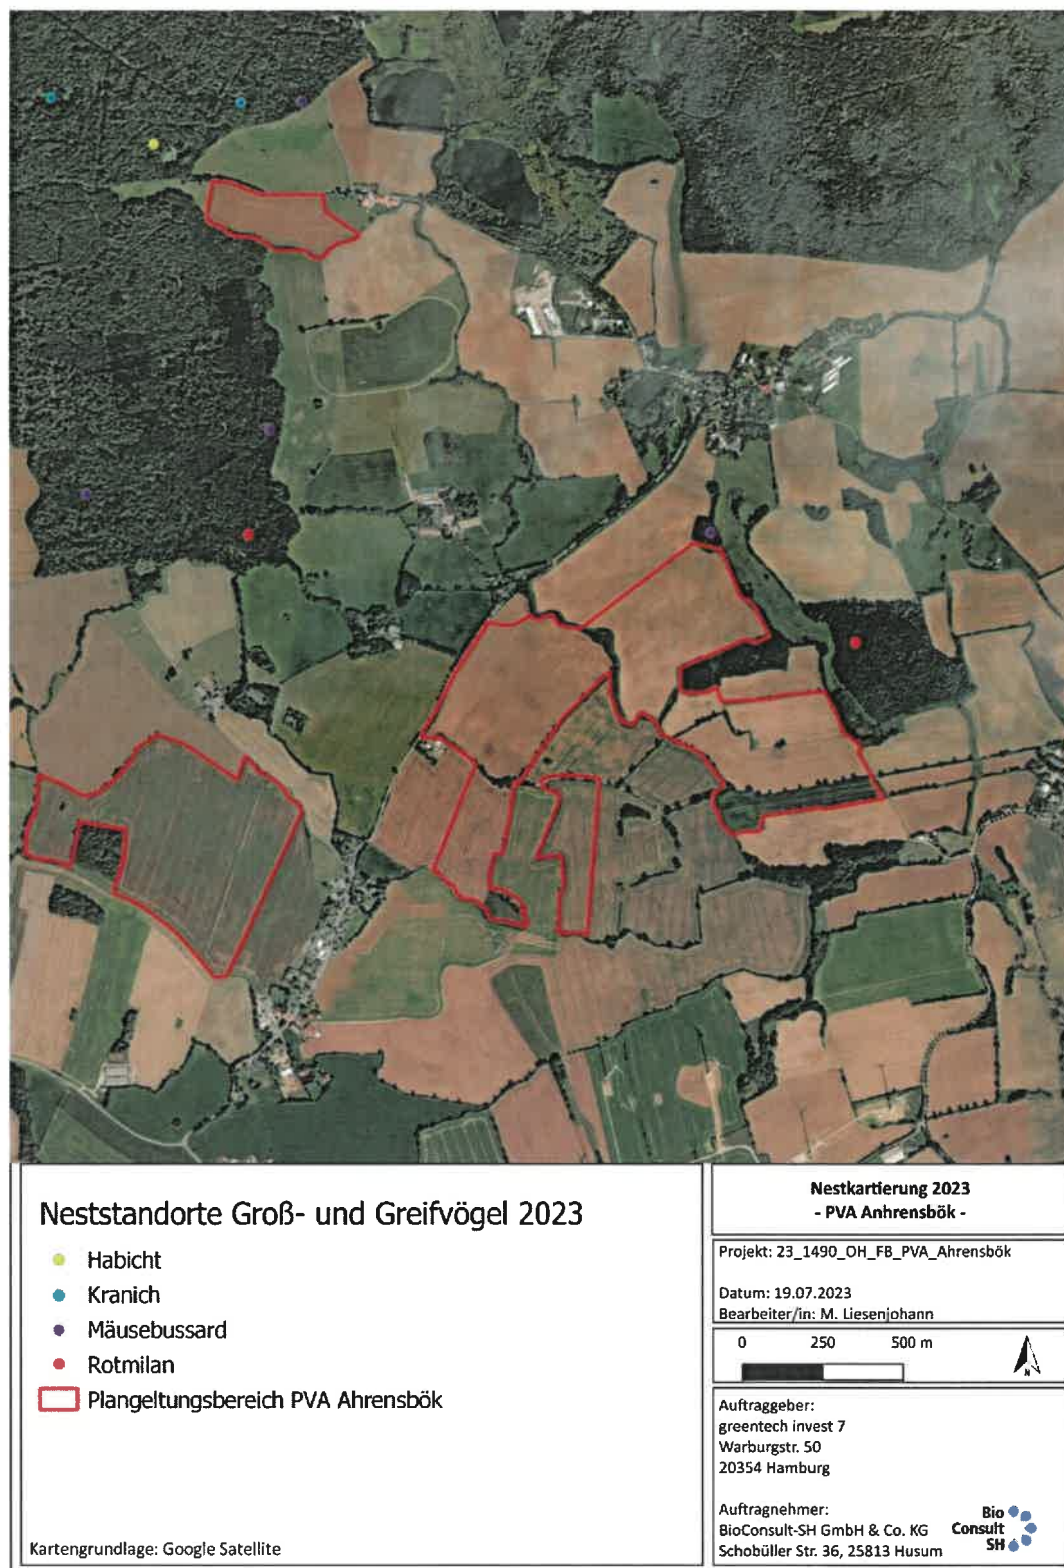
Neststandorte Groß- und Greifvögel 2023

Habicht
Kranich
Mäusebussard
Rotmilan
Plangeltungsbereich PVA Ahrensbök

Kartengrundlage: Google Satellite

Nestkartierung 2023
- PVA Anhrensbök -

Projekt: 23_1490_OH_FB_PVA_Ahrensbök

Datum: 19.07.2023
Bearbeiter/in: M. Liesenjohann

0 250 500 m

N

Auftraggeber:
greentech invest 7
Warburgstr. 50
20354 Hamburg

Auftragnehmer:
BioConsult-SH GmbH & Co. KG
Schobüller Str. 36, 25813 Husum

Bio Consult SH